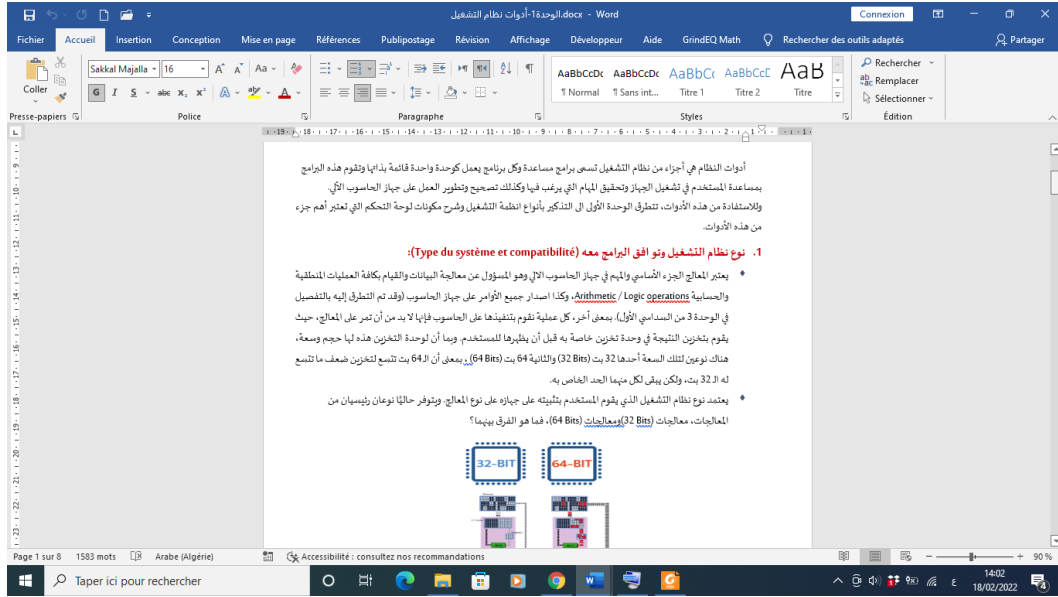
الوحدة1-أدوات نظام التشغيل.docx - Word

Connexion

Fichier Accueil Insertion Conception Mise en page Références Publipostage Révision Affichage Développeur Aide GrindEQ Math Rechercher des outils adaptés Partager

Coller
Presse-papiers
Sakkal Majalla 16
Police
Paragraphe
AaBbCcDc ¶ Normal
AaBbCcDc ¶ Sans int...
AaBbCc Titre 1
AaBbCcC Titre 2
AaB Titre
Styles
Rechercher
Remplacer
Sélectionner
Édition

أدوات النظام هي أجزاء من نظام التشغيل تسمى برامج مساعدة وكل برنامج يعمل كوحدة واحدة قائمة بذاتها وتقوم هذه البرامج بمساعدة المستخدم في تشغيل الجهاز وتحقيق المهام التي يرغب فيها وكذلك تصحيح وتطوير العمل على جهاز الحاسوب الآلي.

وللاستفادة من هذه الأدوات، نتطرق الوحدة الأولى ال التذكير بأنواع انظمة التشغيل وشرح مكونات لوحة التحكم التي تعتبر أهم جزء من هذه الأدوات.

1. نوع نظام التشغيل وتو افق البرامج معه (Type du système et compatibilité):

يعتبر المعالج الجزء الأساسي والمهم في جهاز الحاسوب الالي وهو المسؤول عن معالجة البيانات والقيام بكافة العمليات المنطقية والحسابية Arithmetic / Logic operations، وكذا اصدار جميع الأوامر على جهاز الحاسوب (وقد تم التطرق إليه بالتفصيل في الوحدة 3 من السداسي الأول)، بمعنى أخر، كل عملية تقوم بتنفيذها على الحاسوب فإنها لا بد من أن تمر على المعالج، حيث يقوم بتخزين النتيجة في وحدة تخزين خاصة به قبل أن يظهرها للمستخدم. وبما أن لوحدة التخزين هذه لها حجم وسعة، هناك نوعين لتلك السعة أحدهما 32 بت (32 Bits) والثانية 64 بت (64 Bits)، بمعنى أن الـ64 بت تتسع لتخزين ضعف ما تتسع له الـ32 بت، ولكن يبقى لكل منهما الحد الخاص به.

يعتمد نوع نظام التشغيل الذي يقوم المستخدم بتثبيته على جهازه على نوع المعالج. ويتوفر حاليًا نوعان رئيسيان من المعالجات، معالجات (32 Bits) ومعالجات (64 Bits)، فما هو الفرق بينهما؟

32-BIT
64-BIT

Page 1 sur 8 1583 mots Arabe (Algérie) Accessibilité : consultez nos recommandations 90 %

Taper ici pour rechercher
14:02
18/02/2022